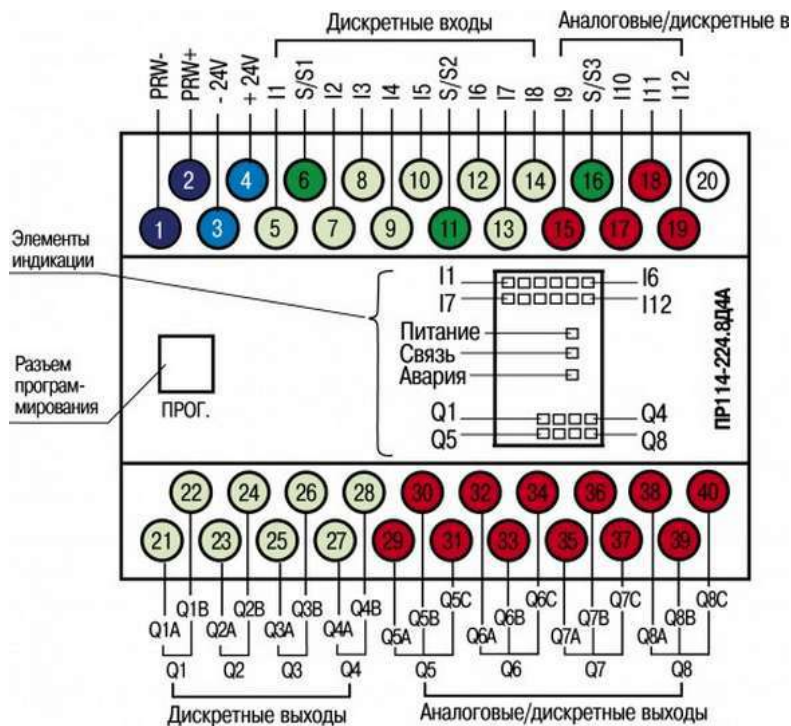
Дискретные входы

Аналоговые/дискретные в

PRW-
PRW+
- 24V
+ 24V
I1
S/S1
I2
I3
I4
I5
S/S2
I6
I7
I8
I9
S/S3
I10
I11
I12

2 4 6 8 10 12 14 16 18 20

1 3 5 7 9 11 13 15 17 19

Элементы индикации

I1
I6
I7
I12
Питание
Связь
Авария
Q1
Q4
Q5
Q8

ПР114-224.8Д4А

Разъем программирования

ПРОГ.

22 24 26 28 30 32 34 36 38 40

21 23 25 27 29 31 33 35 37 39

Q1B
Q2B
Q3B
Q4B
Q5C
Q6C
Q7C
Q8C
Q5B
Q6B
Q7B
Q8B
Q1A
Q2A
Q3A
Q4A
Q5A
Q6A
Q7A
Q8A
Q1
Q2
Q3
Q4
Q5
Q6
Q7
Q8

Дискретные выходы

Аналоговые/дискретные выходы